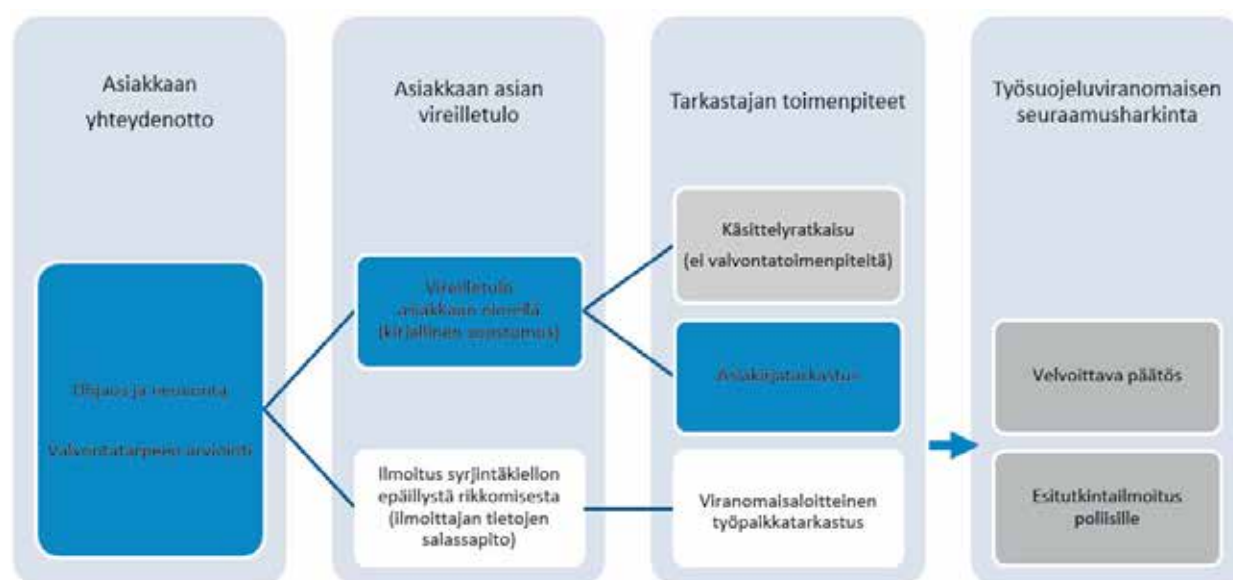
Asiakkaan yhteydenotto

Asiakkaan asian vireilletulo

Tarkastajan toimenpiteet

Työsuojeluviranomaisen seuraamusharkinta

Ohjaus ja neuvonta

Valvontatarpeen arviointi

Vireilletulo asiakkaan aloitteesta (kirjallinen suostumus)

Ilmoitus syrjintäkiellon epäillystä rikkomisesta (ilmoittajan tietojen salassapito)

Käsittelyratkaisu (ei valvontatoimenpiteitä)

Asiakirjatarkastus

Viranomaisaloitteinen työpaikkatarkastus

Velvoittava päätös

Esitutkintailmoitus poliisille